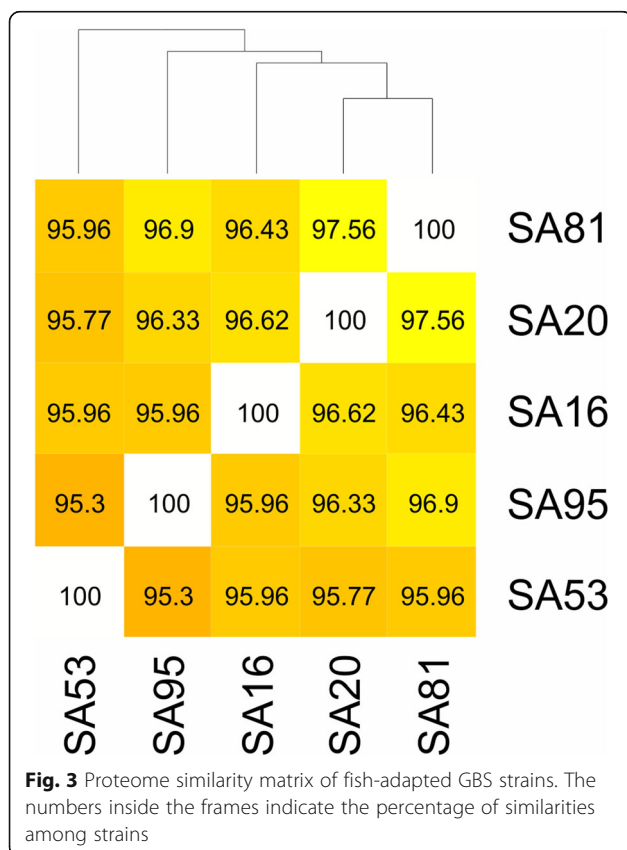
|  |  |  |  |  |  |
|---|---|---|---|---|---|
| 95.96 | 96.9 | 96.43 | 97.56 | 100 | SA81 |
| 95.77 | 96.33 | 96.62 | 100 | 97.56 | SA20 |
| 95.96 | 95.96 | 100 | 96.62 | 96.43 | SA16 |
| 95.3 | 100 | 95.96 | 96.33 | 96.9 | SA95 |
| 100 | 95.3 | 95.96 | 95.77 | 95.96 | SA53 |
| SA53 | SA95 | SA16 | SA20 | SA81 |  |

**Fig. 3** Proteome similarity matrix of fish-adapted GBS strains. The numbers inside the frames indicate the percentage of similarities among strains